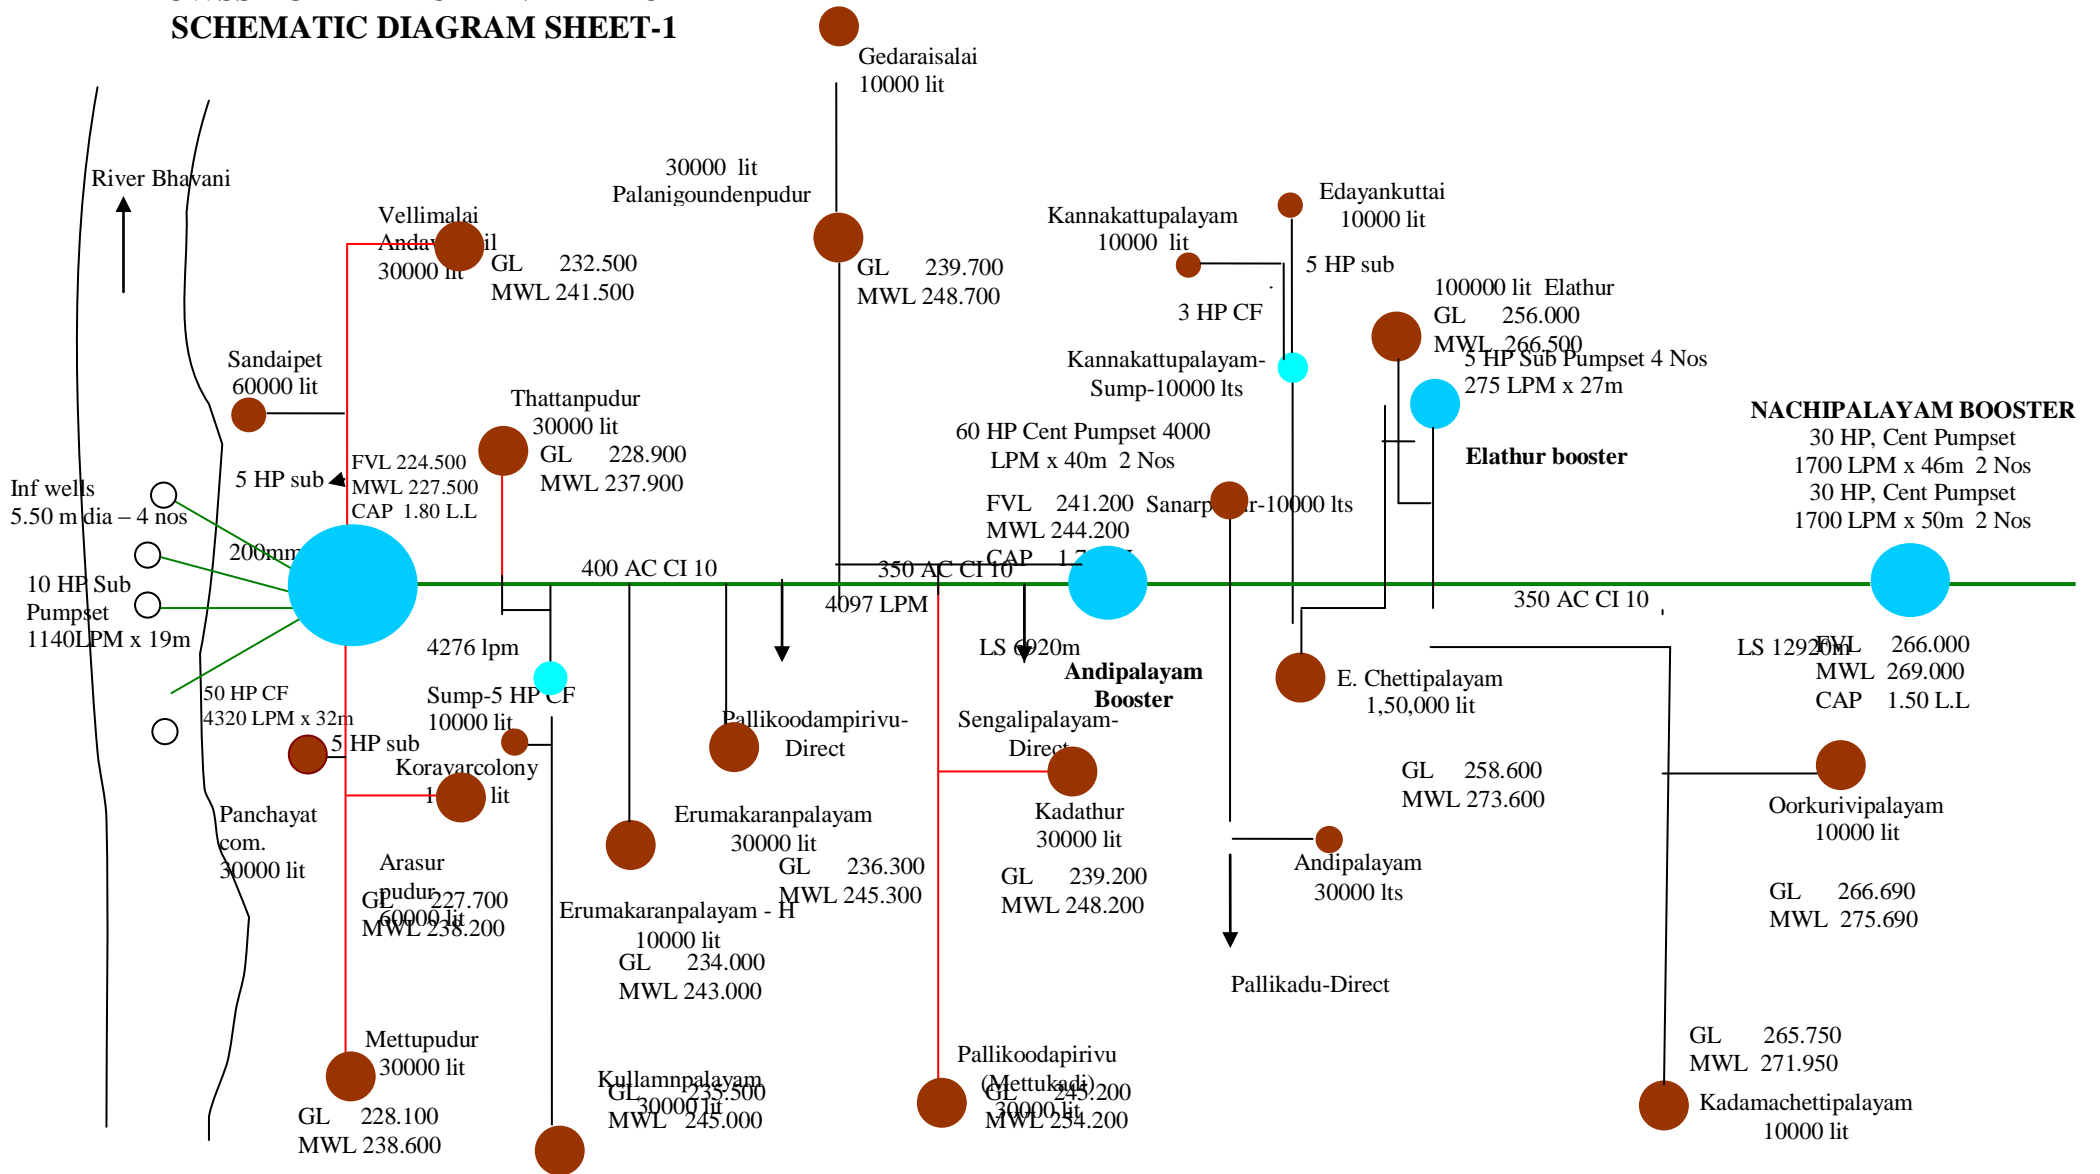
SCHEMATIC DIAGRAM SHEET-1

Gedaraisalai
10000 lit

River Bhavani

30000 lit
Palanigoundenpudur

Kannakattupalayam
10000 lit

Edayankuttai
10000 lit

Vellimalai
Andavar Koil
30000 lit

GL 232.500
MWL 241.500

GL 239.700
MWL 248.700

5 HP sub

3 HP CF

100000 lit Elathur
GL 256.000
MWL 266.500

5 HP Sub Pumpset 4 Nos
275 LPM x 27m

Kannakattupalayam-
Sump-10000 lts

Sandaipet
60000 lit

Thattanpudur
30000 lit
GL 228.900
MWL 237.900

NACHIPALAYAM BOOSTER
30 HP, Cent Pumpset
1700 LPM x 46m 2 Nos
30 HP, Cent Pumpset
1700 LPM x 50m 2 Nos

Elathur booster

60 HP Cent Pumpset 4000
LPM x 40m 2 Nos

FVL 241.200
MWL 244.200
CAP 1.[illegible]

Sanarpalayam-10000 lts

Inf wells
5.50 m dia – 4 nos

5 HP sub

FVL 224.500
MWL 227.500
CAP 1.80 L.L

200mm

10 HP Sub
Pumpset
1140LPM x 19m

400 AC CI 10

350 AC CI 10

4097 LPM

350 AC CI 10

4276 lpm

LS 6920m

Andipalayam
Booster

LS 12920m

FVL 266.000
MWL 269.000
CAP 1.50 L.L

E. Chettipalayam
1,50,000 lit

50 HP CF
4320 LPM x 32m

Sump-5 HP CF
10000 lit

5 HP sub

Korayarcolony
1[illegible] lit

Pallikoodampirivu-
Direct

Sengalipalayam-
Direct

GL 258.600
MWL 273.600

Panchayat
com.
30000 lit

Erumakaranpalayam
30000 lit

GL 236.300
MWL 245.300

Kadathur
30000 lit

Oorkurivipalayam
10000 lit

Arasur
pudur
60000 lit
GL 227.700
MWL 238.200

Erumakaranpalayam - H
10000 lit

GL 239.200
MWL 248.200

Andipalayam
30000 lts

GL 266.690
MWL 275.690

GL 234.000
MWL 243.000

Pallikadu-Direct

Mettupudur
30000 lit

GL 228.100
MWL 238.600

Kullamnpalayam
30000 lit
GL 235.500
MWL 245.000

Pallikoodapirivu
(Mettukadi)
30000 lit
GL 245.200
MWL 254.200

GL 265.750
MWL 271.950

Kadamachettipalayam
10000 lit